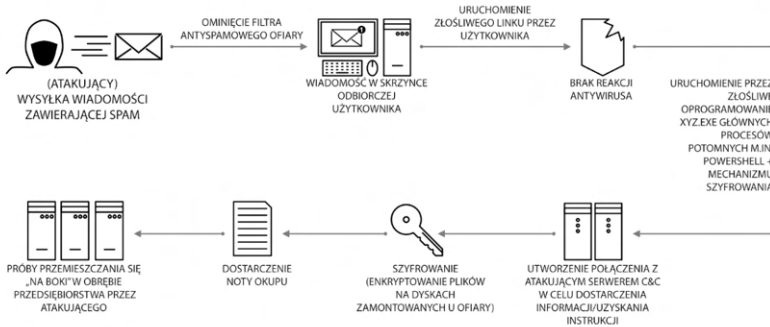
(ATAKUJĄCY) WYSYŁKA WIADOMOŚCI ZAWIERAJĄCEJ SPAM

OMINIĘCIE FILTRA ANTYSPAMOWEGO OFIARY

WIADOMOŚĆ W SKRZYNCE ODBIORCZEJ UŻYTKOWNIKA

URUCHOMIENIE ZŁOŚLIWEGO LINKU PRZEZ UŻYTKOWNIKA

BRAK REAKCJI ANTYWIRUSA

URUCHOMIENIE PRZEZ ZŁOŚLIW OPROGRAMOWANI XYZ.EXE GŁÓWNYCH PROCESÓW POTOMNYCH M.IN POWERSHELL + MECHANIZMU SZYFROWANI

UTWORZENIE POŁĄCZENIA Z ATAKUJĄCYM SERWEREM C&C W CELU DOSTARCZENIA INFORMACJI/UZYSKANIA INSTRUKCJI

SZYFROWANIE (ENKRYPTOWANIE PLIKÓW NA DYSKACH ZAMONTOWANYCH U OFIARY)

DOSTARCZENIE NOTY OKUPU

PRÓBY PRZEMIESZCZANIA SIĘ „NA BOKI" W OBRĘBIE PRZEDSIĘBIORSTWA PRZEZ ATAKUJĄCEGO